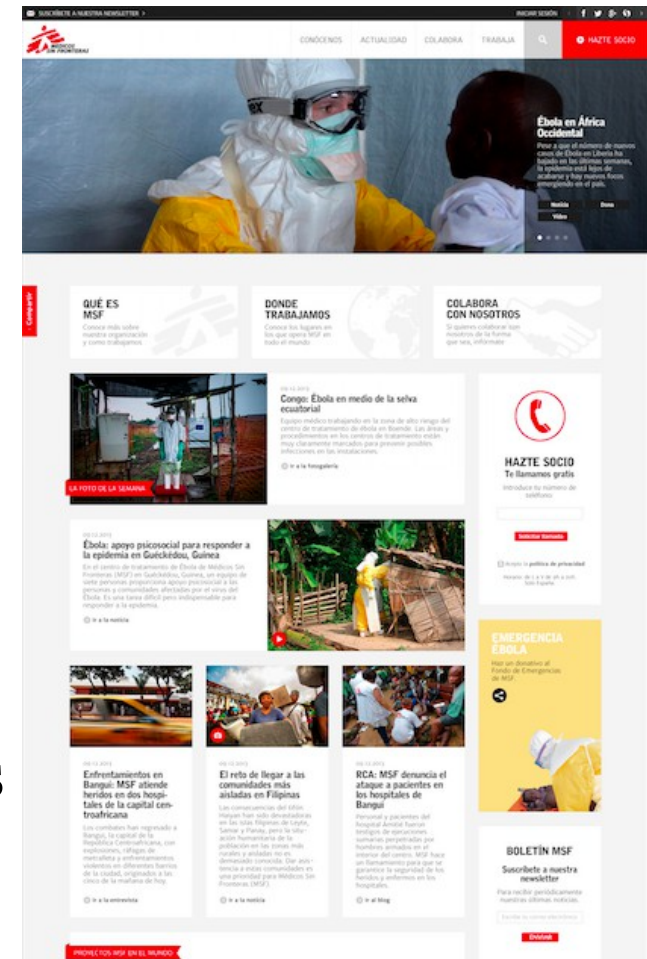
SUSCRÍBETE A NUESTRA NEWSLETTER >

INICIAR SESIÓN

MÉDICOS SIN FRONTERAS

CONÓCENOS ACTUALIDAD COLABORA TRABAJA

HAZTE SOCIO

Ébola en África Occidental

Pese a que el número de nuevos casos de Ébola en Liberia ha bajado en las últimas semanas, la epidemia está lejos de acabarse y hay nuevos focos emergiendo en el país.

Noticia Dona Vídeo

Compartir

QUÉ ES MSF

Conoce más sobre nuestra organización y cómo trabajamos

DONDE TRABAJAMOS

Conoce los lugares en los que opera MSF en todo el mundo

COLABORA CON NOSOTROS

Si quieres colaborar con nosotros de la forma que sea, infórmate

LA FOTO DE LA SEMANA

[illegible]

Congo: Ébola en medio de la selva ecuatorial

Equipo médico trabajando en la zona de alto riesgo del centro de tratamiento de ébola en Boende. Las áreas y procedimientos en los centros de tratamiento están muy claramente marcados para prevenir posibles infecciones en las instalaciones.

Ir a la fotogalería

HAZTE SOCIO

Te llamamos gratis

Introduce tu número de teléfono

Solicitar llamada

Acepto la política de privacidad

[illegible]

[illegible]

Ébola: apoyo psicosocial para responder a la epidemia en Guéckédou, Guinea

En el centro de tratamiento de Ébola de Médicos Sin Fronteras (MSF) en Guéckédou, Guinea, un equipo de siete personas proporciona apoyo psicosocial a las personas y comunidades afectadas por el virus del Ébola. Es una tarea difícil pero indispensable para responder a la epidemia.

Ir a la noticia

EMERGENCIA ÉBOLA

Haz un donativo al Fondo de Emergencias de MSF.

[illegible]

Enfrentamientos en Bangui: MSF atiende heridos en dos hospitales de la capital centroafricana

Los combates han regresado a Bangui, la capital de la República Centroafricana, con explosiones, ráfagas de metralleta y enfrentamientos violentos en diferentes barrios de la ciudad, originados a las cinco de la mañana de hoy.

Ir a la entrevista

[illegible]

El reto de llegar a las comunidades más aisladas en Filipinas

Las consecuencias del tifón Haiyan han sido devastadoras en las islas filipinas de Leyte, Samar y Panay, pero la situación humanitaria de la población en las zonas más rurales y aisladas no es demasiado conocida. Dar asistencia a estas comunidades es una prioridad para Médicos Sin Fronteras (MSF).

Ir a la noticia

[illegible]

RCA: MSF denuncia el ataque a pacientes en los hospitales de Bangui

Personal y pacientes del hospital Amitié fueron testigos de ejecuciones sumarias perpetradas por hombres armados en el interior del centro. MSF hace un llamamiento para que se garantice la seguridad de los heridos y enfermos en los hospitales.

Ir al blog

BOLETÍN MSF

Suscríbete a nuestra newsletter

Para recibir periódicamente nuestras últimas noticias.

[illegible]

ENVIAR

PROYECTOS MSF EN EL MUNDO